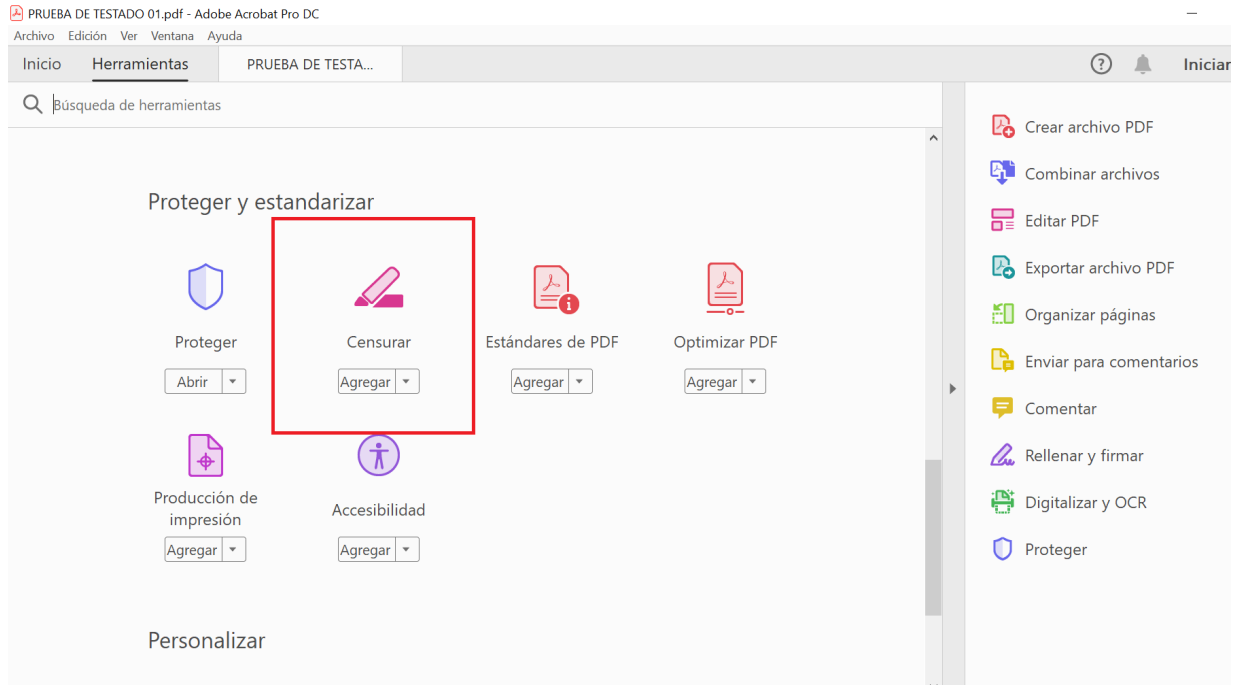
PRUEBA DE TESTADO 01.pdf - Adobe Acrobat Pro DC
Archivo Edición Ver Ventana Ayuda
Inicio Herramientas PRUEBA DE TESTA...
Iniciar

Búsqueda de herramientas

Proteger y estandarizar

Proteger
Abrir

Censurar
Agregar

Estándares de PDF
Agregar

Optimizar PDF
Agregar

Producción de impresión
Agregar

Accesibilidad
Agregar

Personalizar

Crear archivo PDF
Combinar archivos
Editar PDF
Exportar archivo PDF
Organizar páginas
Enviar para comentarios
Comentar
Rellenar y firmar
Digitalizar y OCR
Proteger